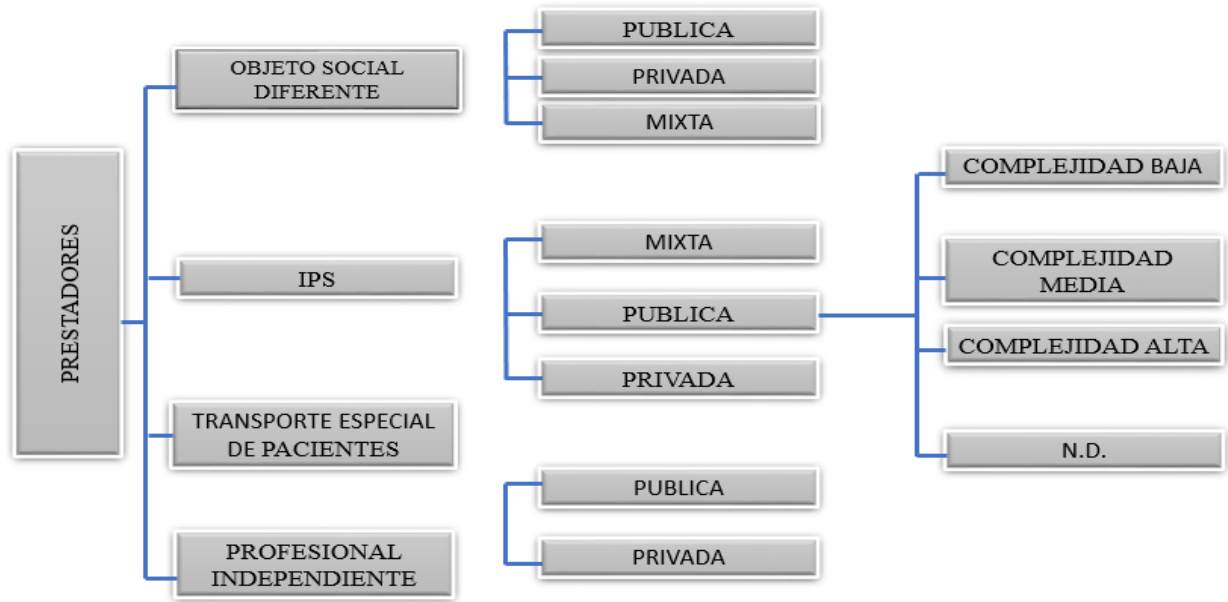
PRESTADORES

OBJETO SOCIAL DIFERENTE

PUBLICA

PRIVADA

MIXTA

IPS

MIXTA

PUBLICA

PRIVADA

COMPLEJIDAD BAJA

COMPLEJIDAD MEDIA

COMPLEJIDAD ALTA

N.D.

TRANSPORTE ESPECIAL DE PACIENTES

PROFESIONAL INDEPENDIENTE

PUBLICA

PRIVADA